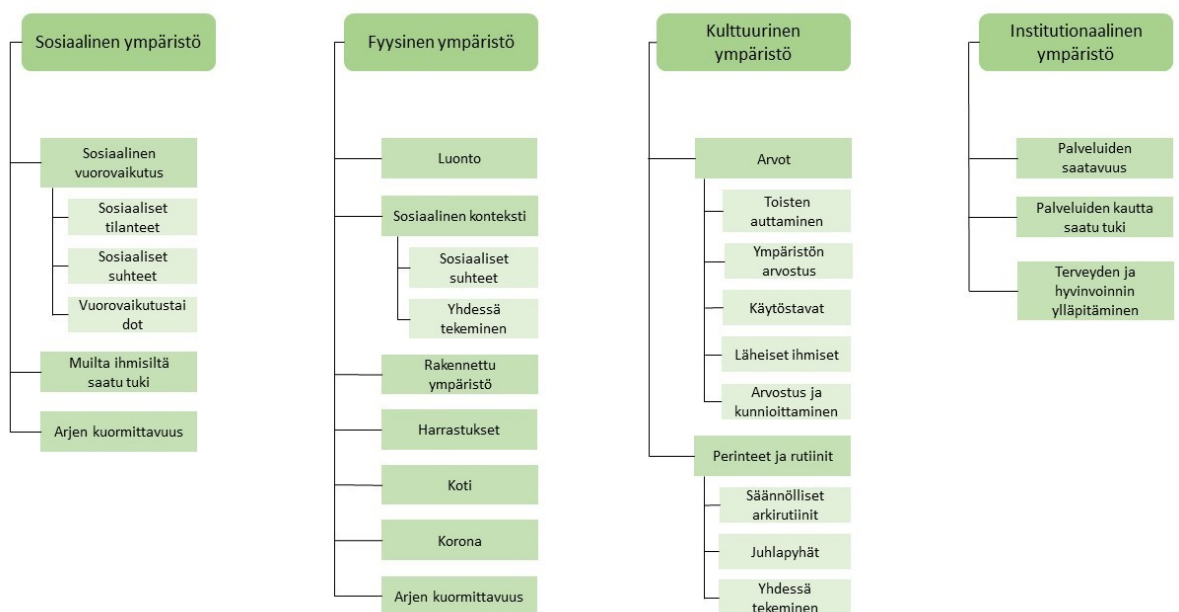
Sosiaalinen ympäristö

Sosiaalinen vuorovaikutus

Sosiaaliset tilanteet

Sosiaaliset suhteet

Vuorovaikutustai dot

Muilta ihmisiltä saatu tuki

Arjen kuormittavuus

Fyysinen ympäristö

Luonto

Sosiaalinen konteksti

Sosiaaliset suhteet

Yhdessä tekeminen

Rakennettu ympäristö

Harrastukset

Koti

Korona

Arjen kuormittavuus

Kulttuurinen ympäristö

Arvot

Toisten auttaminen

Ympäristön arvostus

Käytöstavat

Läheiset ihmiset

Arvostus ja kunnioittaminen

Perinteet ja rutiinit

Säännölliset arkirutiinit

Juhlapyhät

Yhdessä tekeminen

Institutionaalinen ympäristö

Palveluiden saatavuus

Palveluiden kautta saatu tuki

Terveyden ja hyvinvoinnin ylläpitäminen